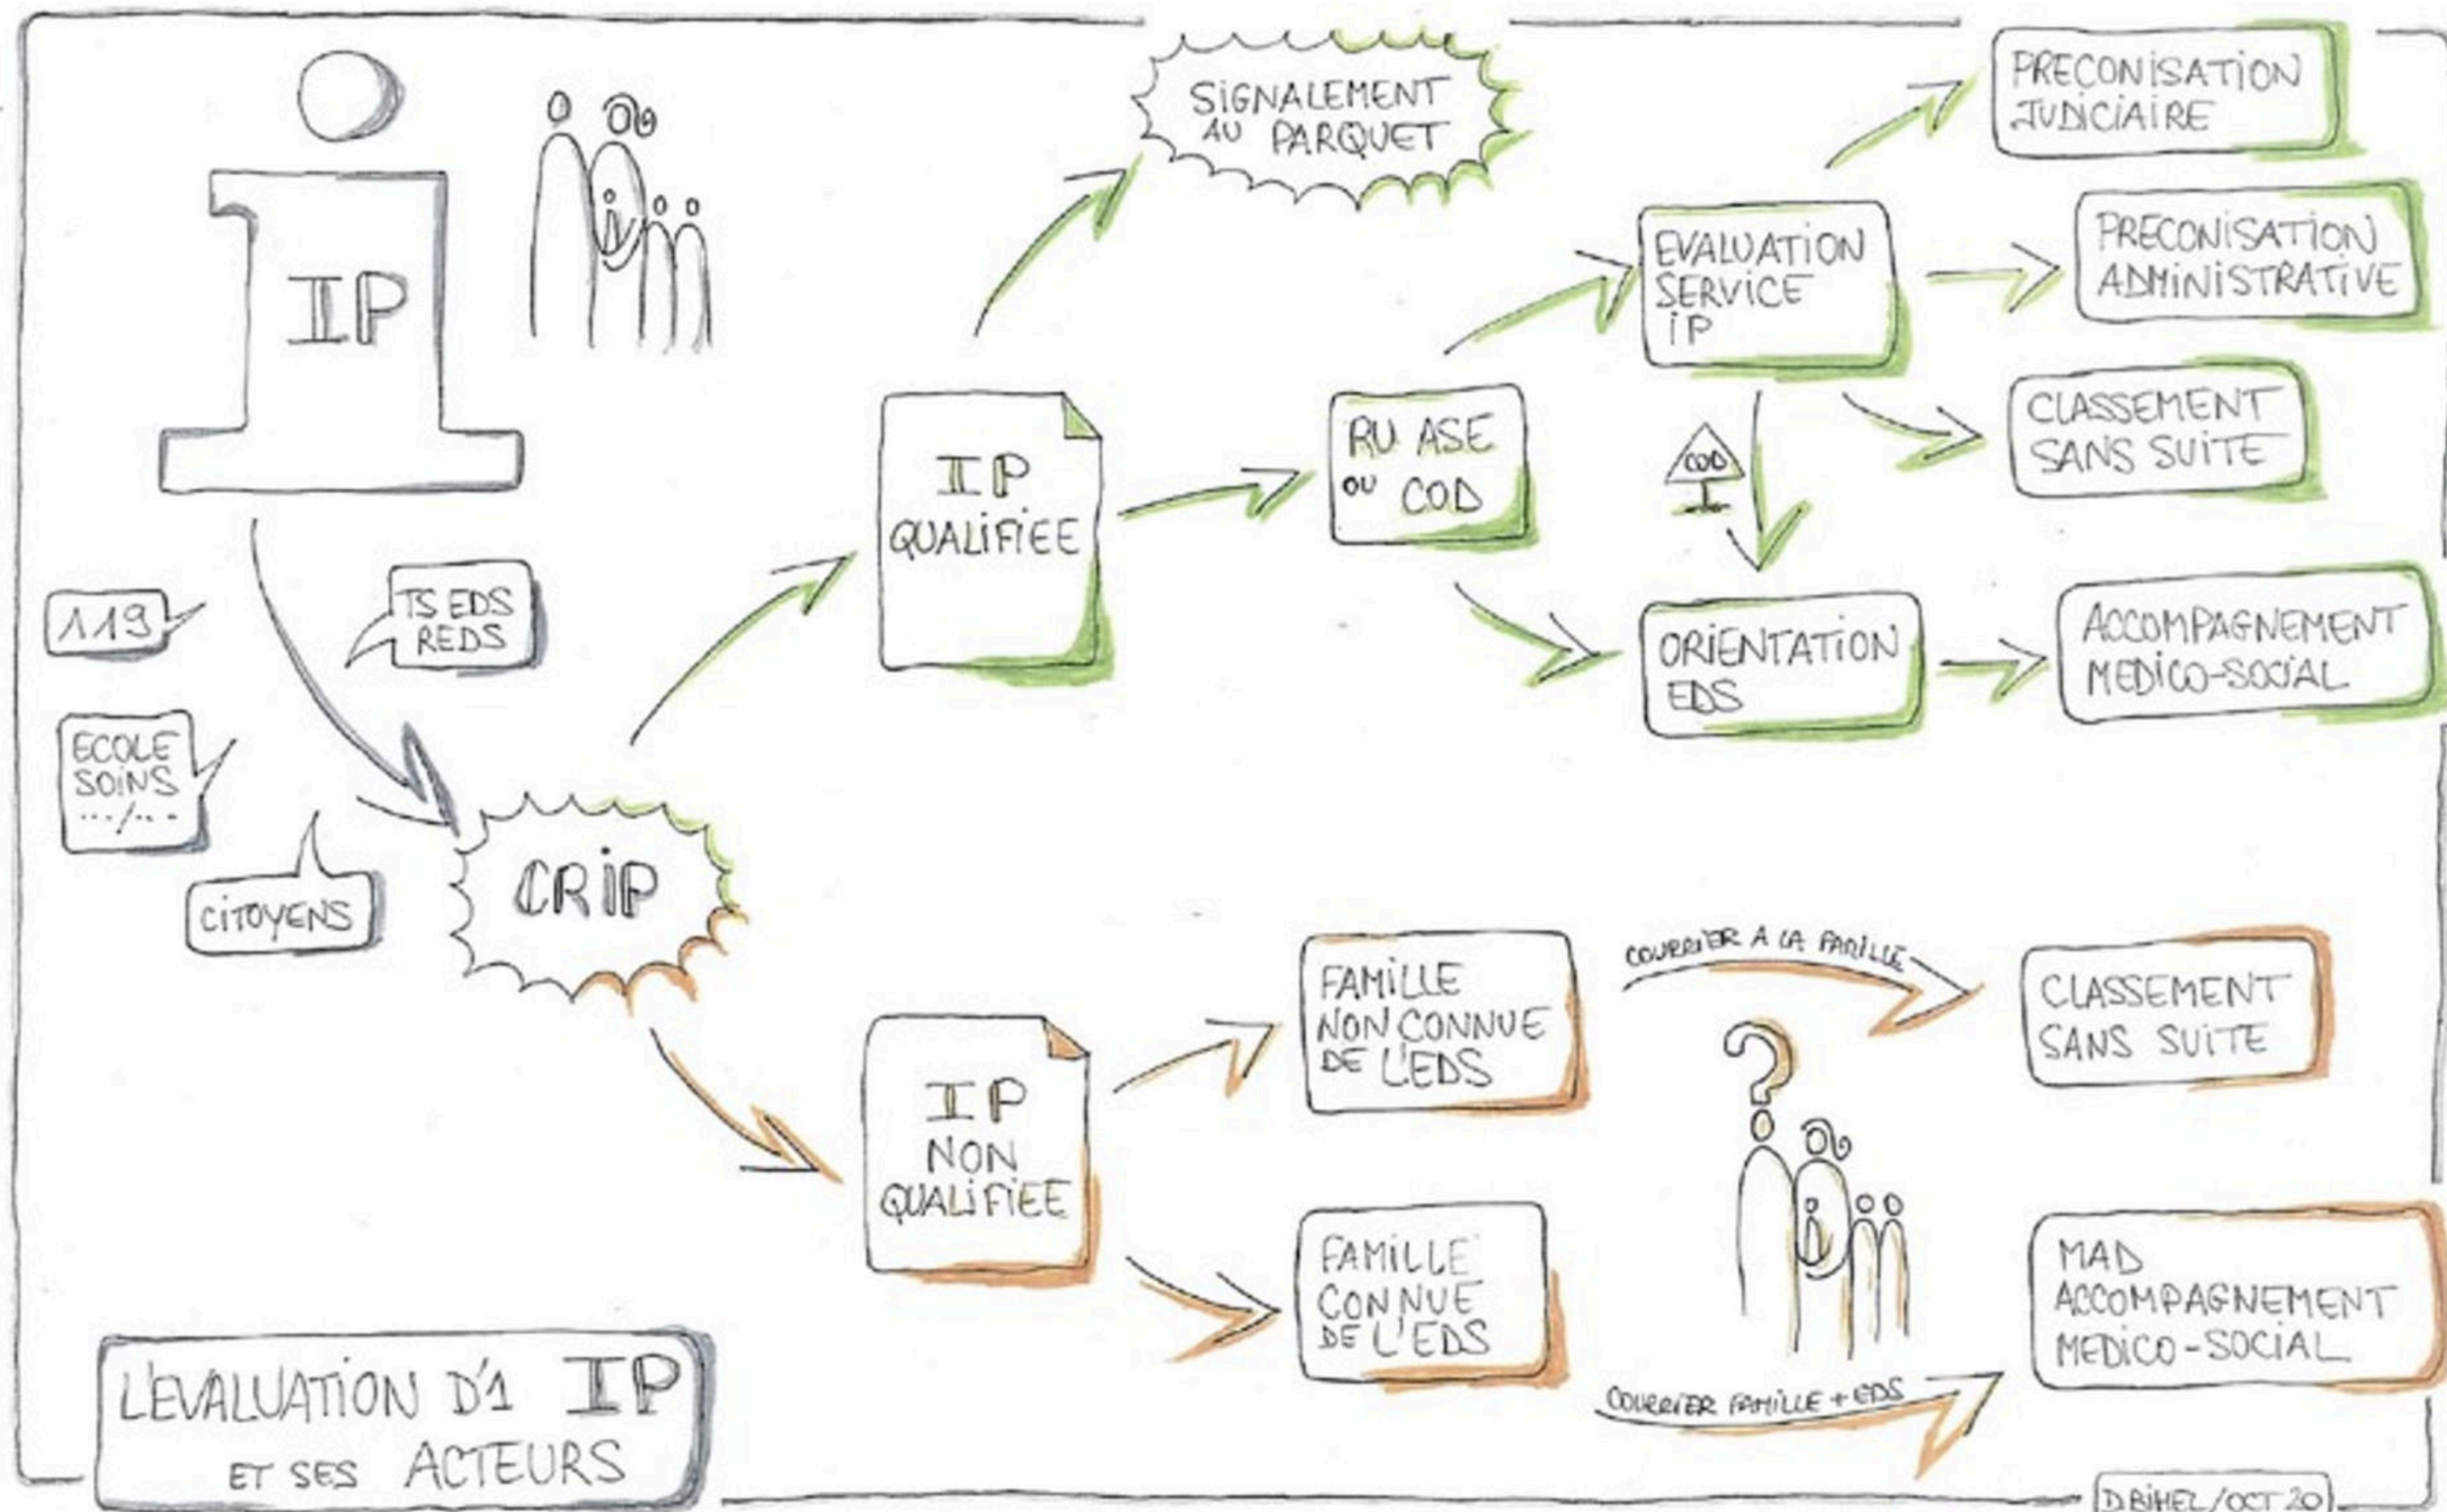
IP

119

TS EDS REDS

ECOLE SOINS .../...

CITOYENS

CRIP

SIGNALEMENT AU PARQUET

IP QUALIFIEE

RU ASE OU COD

EVALUATION SERVICE IP

COD

PRECONISATION JUDICIAIRE

PRECONISATION ADMINISTRATIVE

CLASSEMENT SANS SUITE

ORIENTATION EDS

ACCOMPAGNEMENT MEDICO-SOCIAL

IP NON QUALIFIEE

FAMILLE NON CONNUE DE L'EDS

FAMILLE CONNUE DE L'EDS

COURRIER A LA FAMILLE

?

COURRIER FAMILLE + EDS

CLASSEMENT SANS SUITE

MAD ACCOMPAGNEMENT MEDICO-SOCIAL

L'EVALUATION D'1 IP ET SES ACTEURS

D.BIHEL / OCT 20